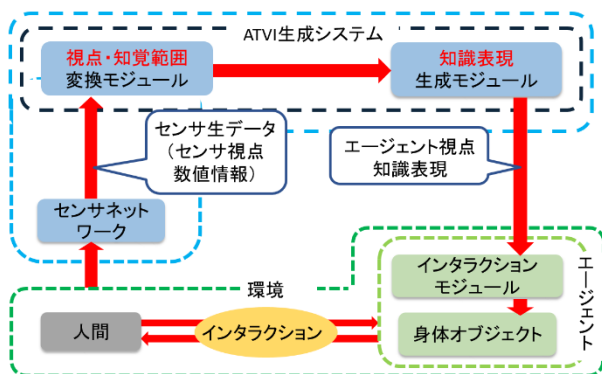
ATVI生成システム

視点・知覚範囲
変換モジュール

知識表現
生成モジュール

センサ生データ
（センサ視点
数値情報）

エージェント視点
知識表現

センサネット
ワーク

環境

インタラクション
モジュール

身体オブジェクト

エージェント

人間

インタラクション